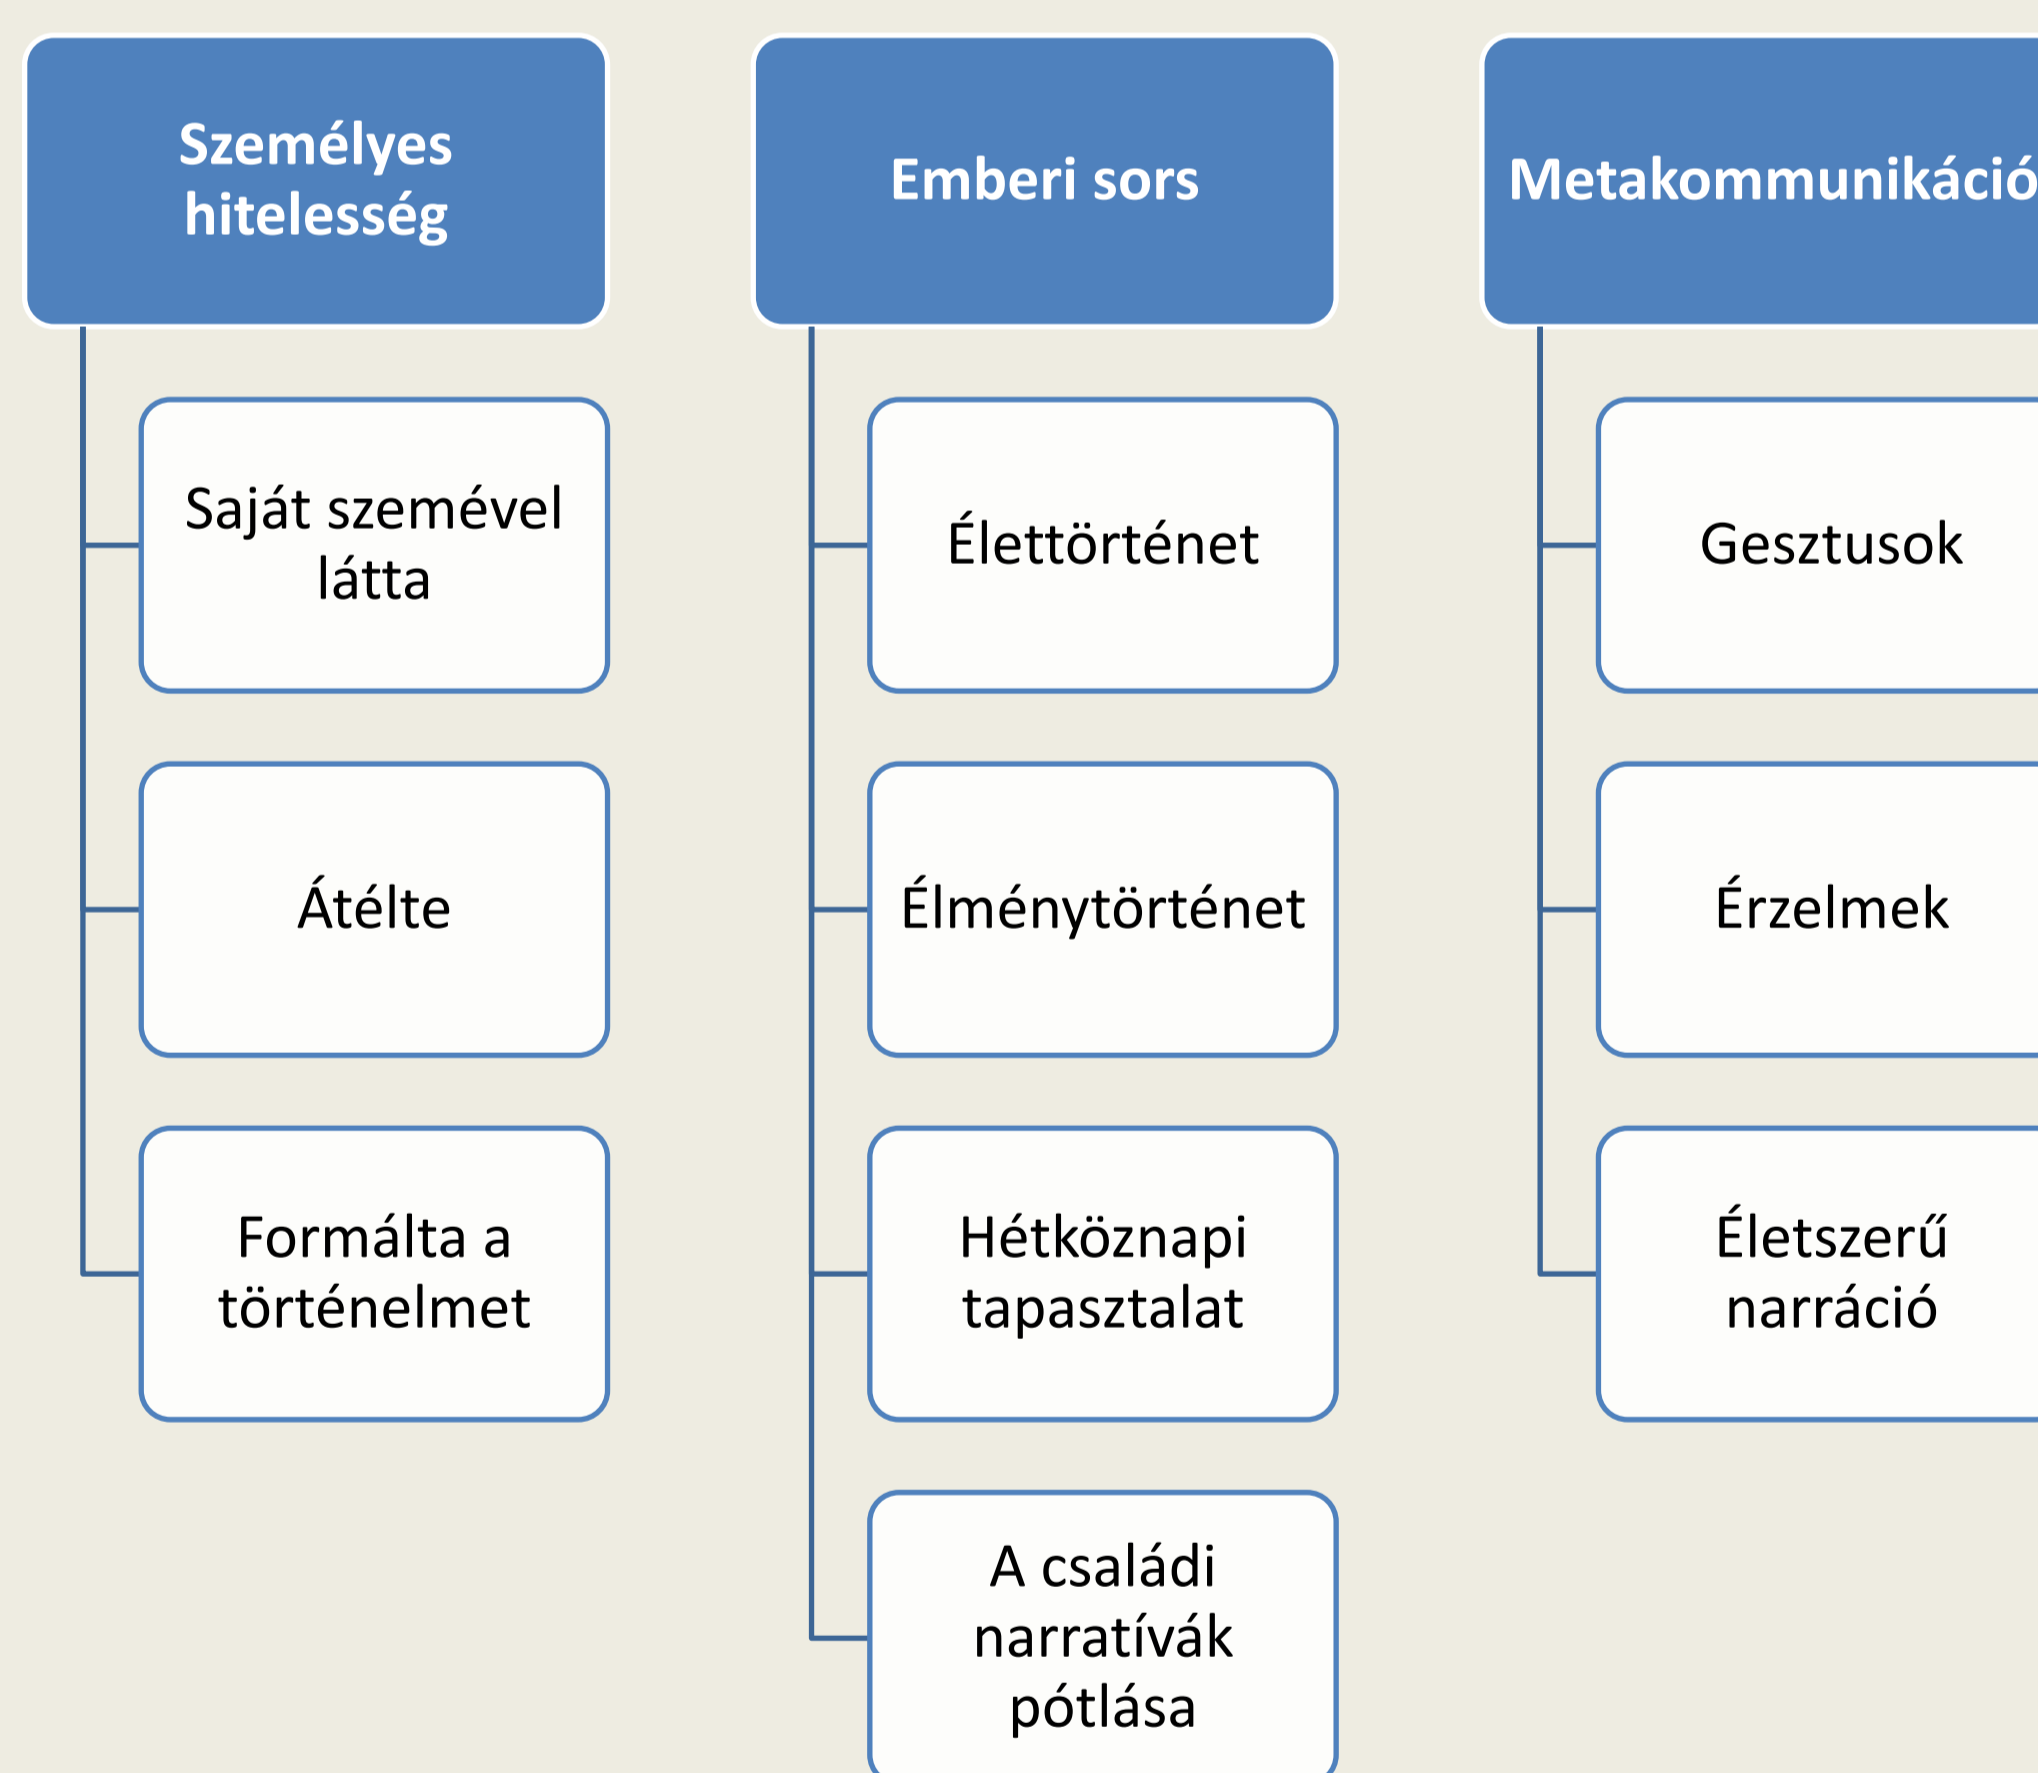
Személyes hitelesség

Saját szemével látta

Átélte

Formálta a történelmet

Emberi sors

Élettörténet

Élménytörténet

Hétköznapi tapasztalat

A családi narratívák pótlása

Metakommunikáció

Gesztusok

Érzelmek

Életszerű narráció